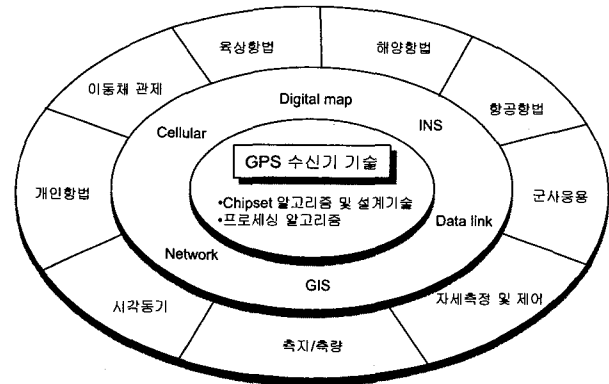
GPS 수신기 기술

•Chipset 알고리즘 및 설계기술
•프로세싱 알고리즘

Digital map

INS

Data link

GIS

Network

Cellular

육상항법

해양항법

항공항법

군사응용

자세측정 및 제어

측지/측량

시각동기

개인항법

이동체 관제